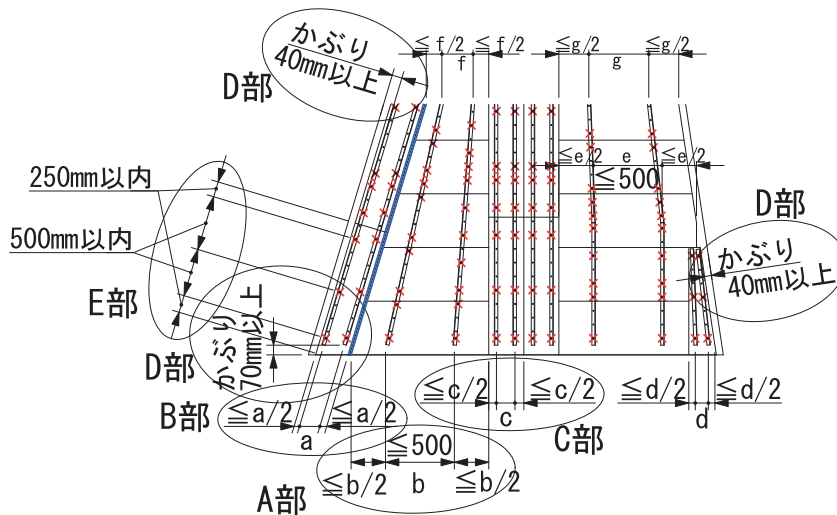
かぶり
40mm以上

D部

$\leqq f/2$ $\leqq f/2$
f

$\leqq g/2$ $\leqq g/2$
g

$\leqq e/2$ e $\leqq e/2$
$\leqq 500$

D部

250mm以内

500mm以内

かぶり
40mm以上

E部

かぶり
70mm以上

D部

$\leqq c/2$ $\leqq c/2$
c

$\leqq d/2$ $\leqq d/2$
d

B部
$\leqq a/2$ $\leqq a/2$
a

C部

$\leqq 500$
$\leqq b/2$ b $\leqq b/2$

A部